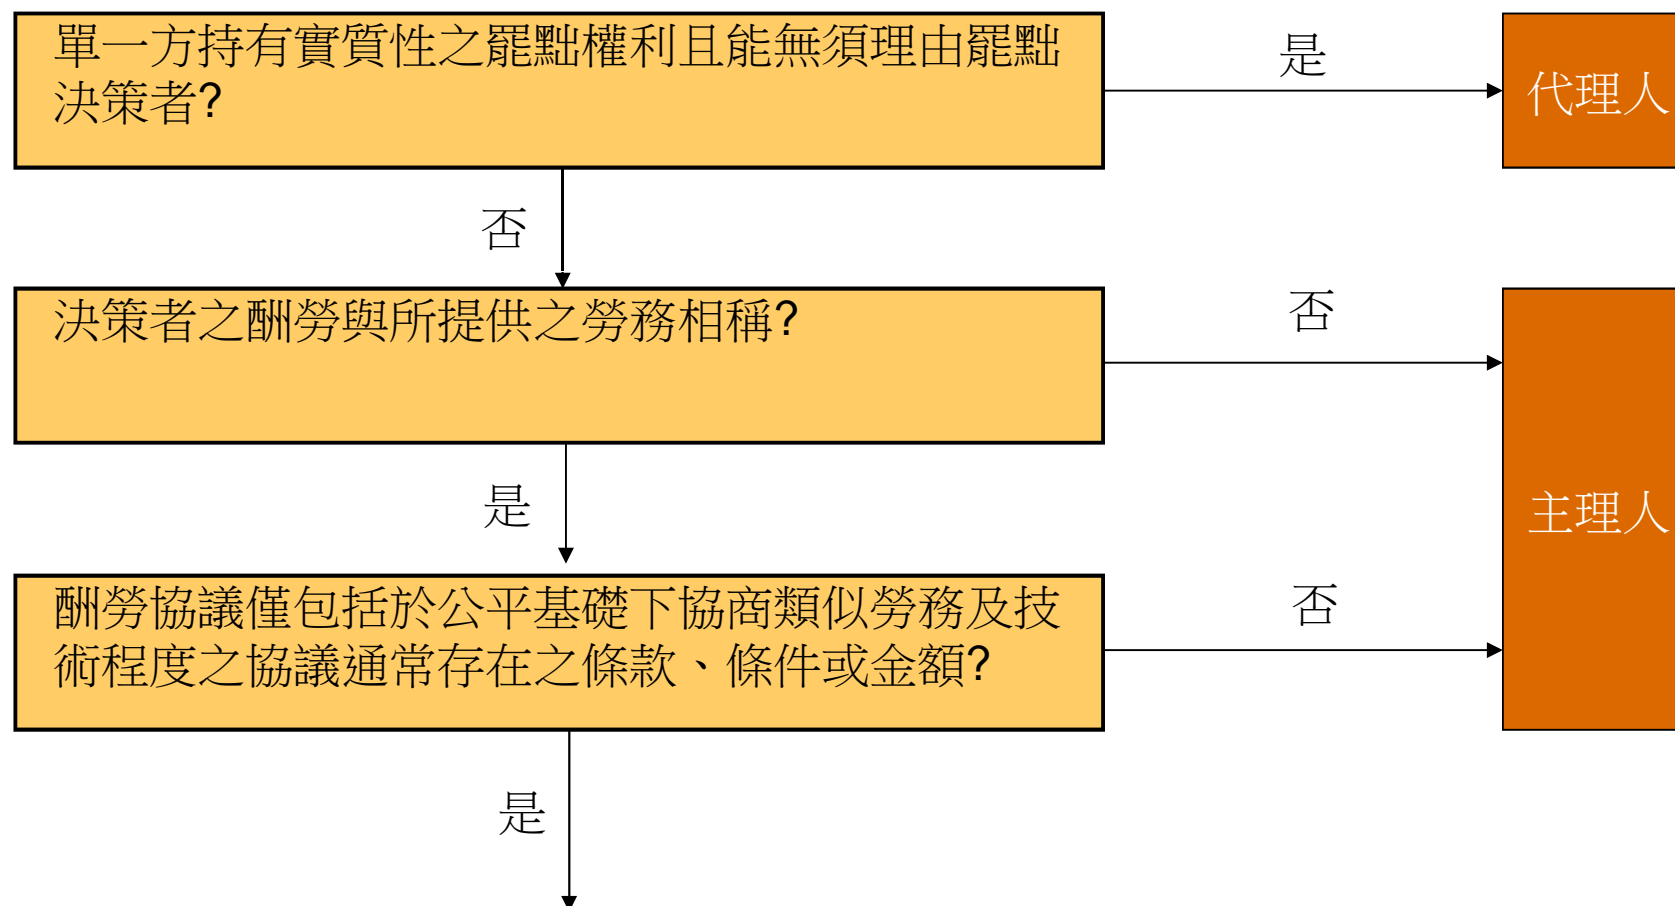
單一方持有實質性之罷黜權利且能無須理由罷黜決策者?

是

代理人

否

決策者之酬勞與所提供之勞務相稱?

否

主理人

是

酬勞協議僅包括於公平基礎下協商類似勞務及技術程度之協議通常存在之條款、條件或金額?

否

是